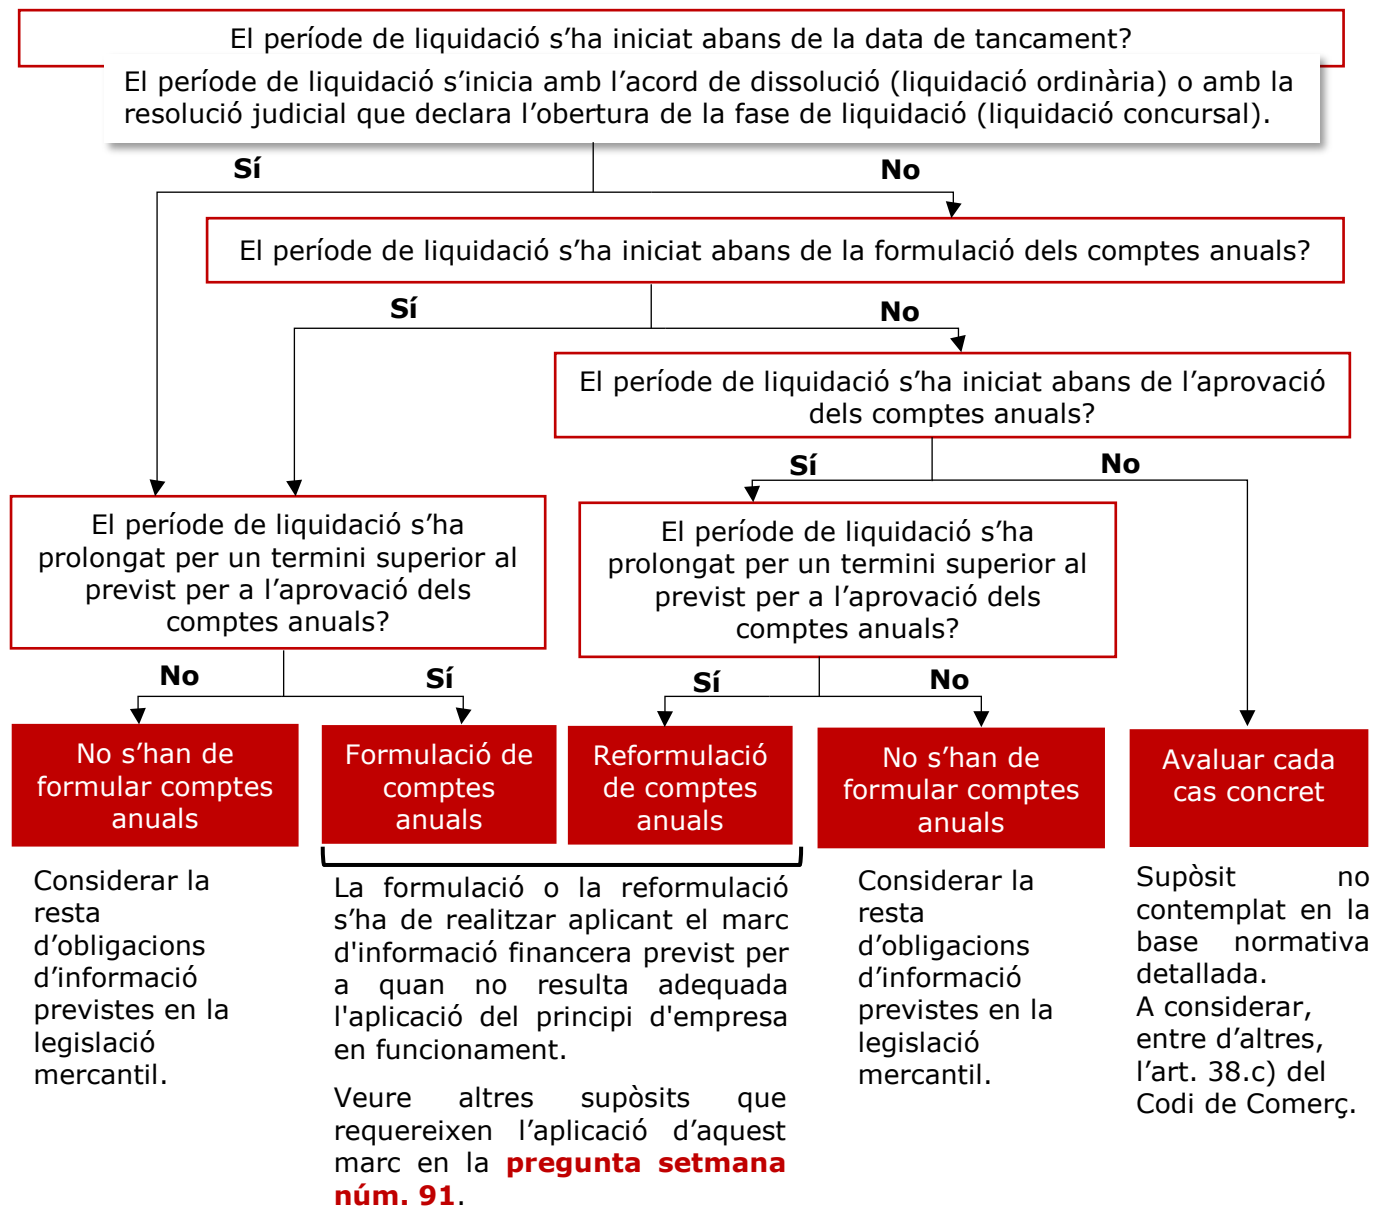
El període de liquidació s’ha iniciat abans de la data de tancament?

El període de liquidació s’inicia amb l’acord de dissolució (liquidació ordinària) o amb la resolució judicial que declara l’obertura de la fase de liquidació (liquidació concursal).

Sí

No

El període de liquidació s’ha iniciat abans de la formulació dels comptes anuals?

Sí

No

El període de liquidació s’ha iniciat abans de l’aprovació dels comptes anuals?

Sí

No

El període de liquidació s’ha prolongat per un termini superior al previst per a l’aprovació dels comptes anuals?

El període de liquidació s’ha prolongat per un termini superior al previst per a l’aprovació dels comptes anuals?

No

Sí

Sí

No

No s’han de formular comptes anuals

Formulació de comptes anuals

Reformulació de comptes anuals

No s’han de formular comptes anuals

Avaluar cada cas concret

Considerar la resta d’obligacions d’informació previstes en la legislació mercantil.

La formulació o la reformulació s’ha de realitzar aplicant el marc d'informació financera previst per a quan no resulta adequada l'aplicació del principi d'empresa en funcionament.

Veure altres supòsits que requereixen l’aplicació d’aquest marc en la pregunta setmana núm. 91.

Considerar la resta d’obligacions d’informació previstes en la legislació mercantil.

Supòsit no contemplat en la base normativa detallada.
A considerar, entre d’altres, l’art. 38.c) del Codi de Comerç.